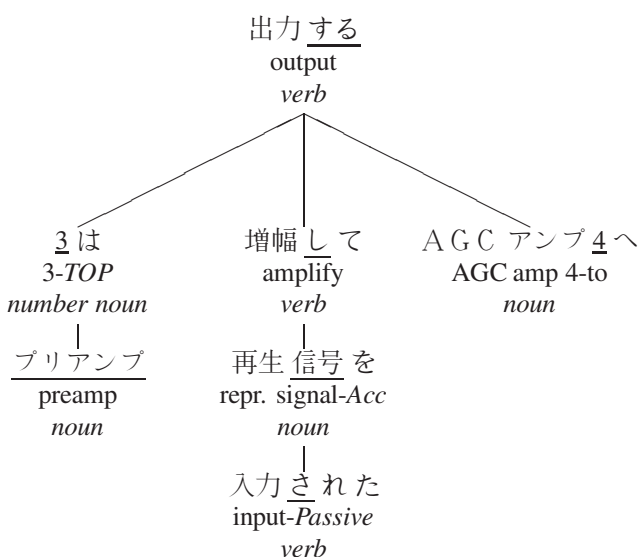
出力する
output
*verb*

3は
3-*TOP*
*number noun*

プリアンプ
preamp
*noun*

増幅して
amplify
*verb*

再生 信号を
repr. signal-*Acc*
*noun*

入力された
input-*Passive*
*verb*

AGC アンプ4へ
AGC amp 4-to
*noun*